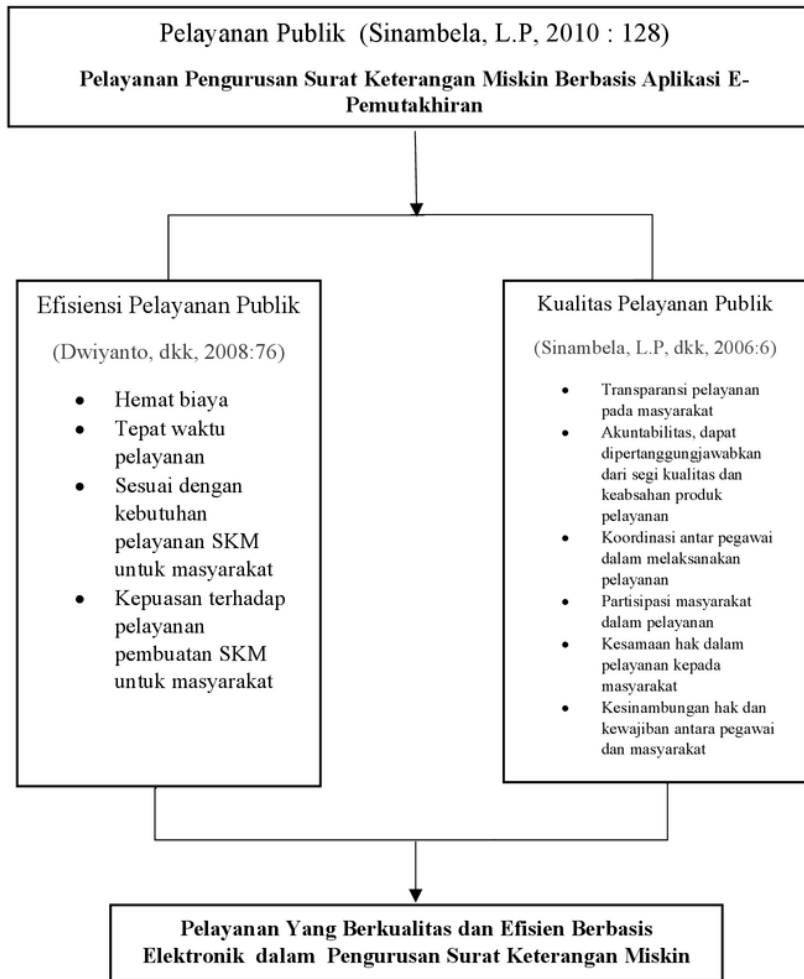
Pelayanan Publik (Sinambela, L.P, 2010 : 128)

**Pelayanan Pengurusan Surat Keterangan Miskin Berbasis Aplikasi E-Pemutakhiran**

Efisiensi Pelayanan Publik

(Dwiyanto, dkk, 2008:76)

- Hemat biaya
- Tepat waktu pelayanan
- Sesuai dengan kebutuhan pelayanan SKM untuk masyarakat
- Kepuasan terhadap pelayanan pembuatan SKM untuk masyarakat

Kualitas Pelayanan Publik

(Sinambela, L.P, dkk, 2006:6)

- Transparansi pelayanan pada masyarakat
- Akuntabilitas, dapat dipertanggungjawabkan dari segi kualitas dan keabsahan produk pelayanan
- Koordinasi antar pegawai dalam melaksanakan pelayanan
- Partisipasi masyarakat dalam pelayanan
- Kesamaan hak dalam pelayanan kepada masyarakat
- Kesinambungan hak dan kewajiban antara pegawai dan masyarakat

**Pelayanan Yang Berkualitas dan Efisien Berbasis Elektronik dalam Pengurusan Surat Keterangan Miskin**